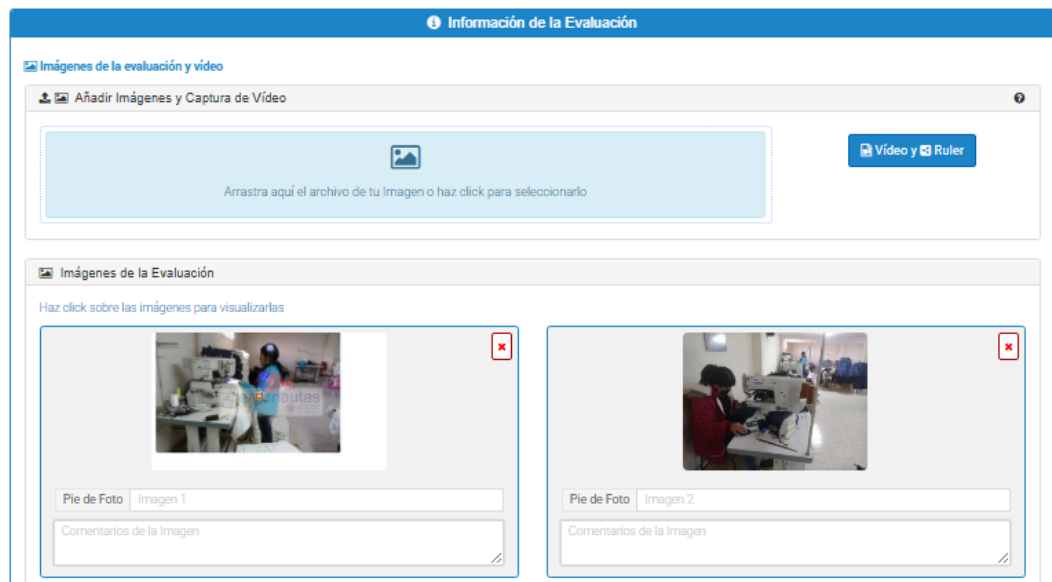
Información de la Evaluación

Imágenes de la evaluación y vídeo

Añadir Imágenes y Captura de Vídeo

Arrastra aquí el archivo de tu Imagen o haz click para seleccionarlo

Vídeo y Ruler

Imágenes de la Evaluación

Haz click sobre las imágenes para visualizarlas

ergonautas

Pie de Foto Imagen 1

Comentarios de la Imagen

Pie de Foto Imagen 2

Comentarios de la Imagen